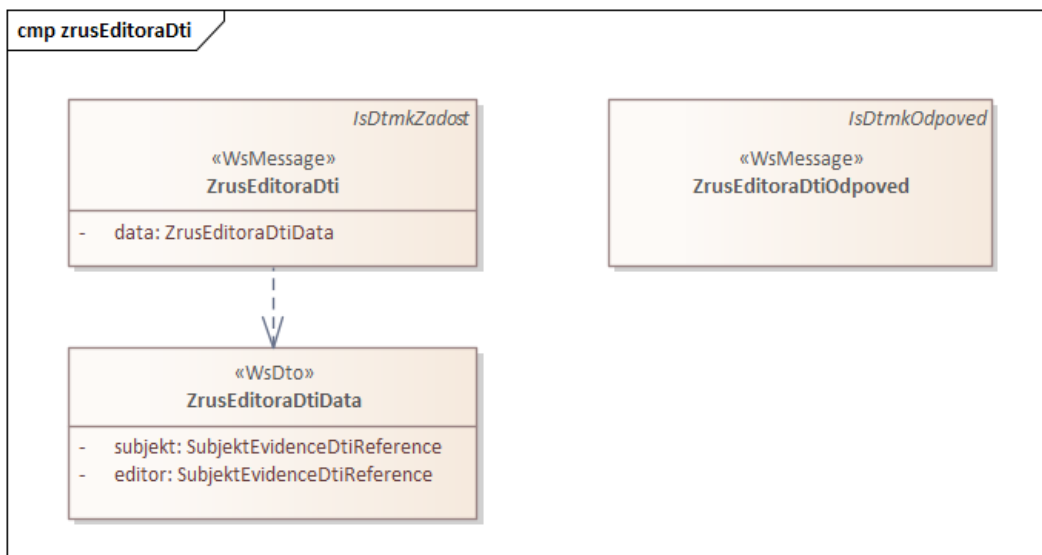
cmp zrusEditoraDti

IsDtmkZadost

«WsMessage»
ZrusEditoraDti

- data: ZrusEditoraDtiData

IsDtmkOdpoved

«WsMessage»
ZrusEditoraDtiOdpoved

«WsDto»
ZrusEditoraDtiData

- subjekt: SubjektEvidenceDtiReference
- editor: SubjektEvidenceDtiReference